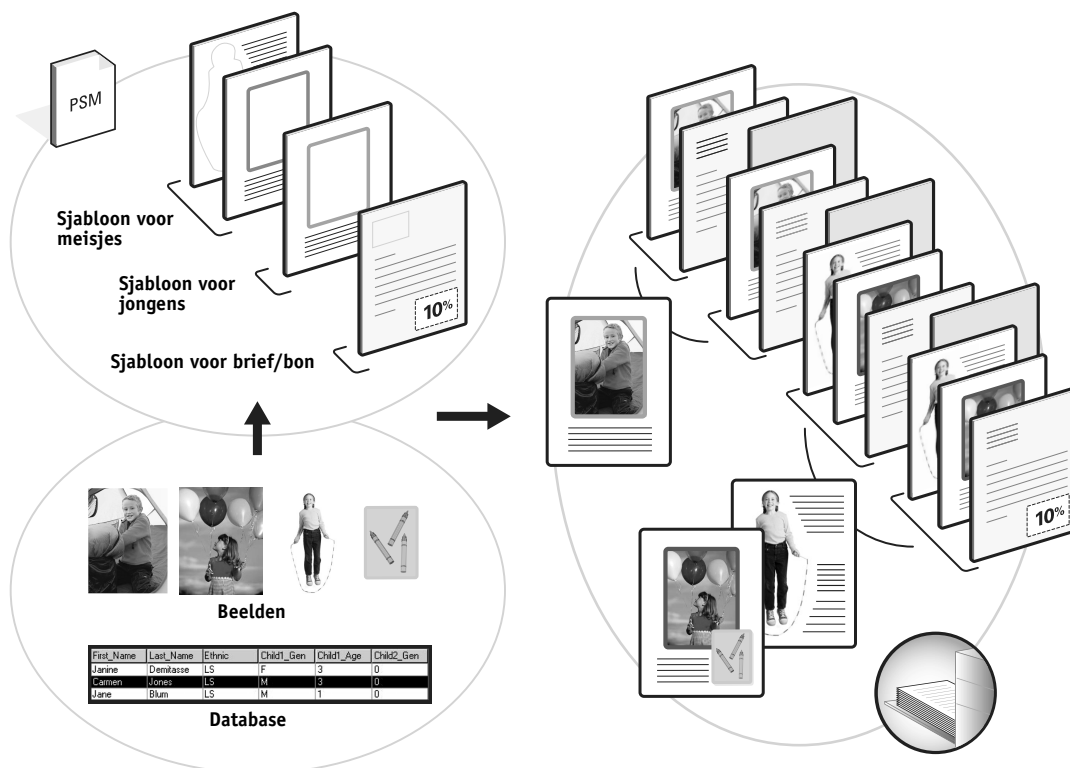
PSM

Sjabloon voor meisjes

Sjabloon voor jongens

Sjabloon voor brief/bon

10%

Beelden

| First_Name | Last_Name | Ethnic | Child1_Gen | Child1_Age | Child2_Gen |
|---|---|---|---|---|---|
| Janine | Demitasse | LS | F | 3 | 0 |
| Carmen | Jones | LS | M | 3 | 0 |
| Jane | Blum | LS | M | 1 | 0 |

Database

10%